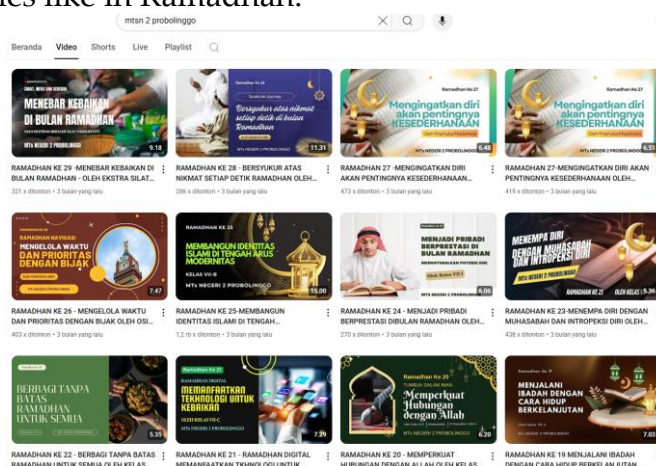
es like in Ramadhan.

mtsn 2 probolinggo

Beranda Video Shorts Live Playlist

MENEBAR KEBAIKAN DI BULAN RAMADHAN
9.18
RAMADHAN KE 29 -MENEBAR KEBAIKAN DI BULAN RAMADHAN - OLEH EKSTRA SILAT...
321 x ditonton • 3 bulan yang lalu

Bersyukur atas nikmat setiap detik di bulan Ramadhan
11.31
RAMADHAN KE 28 - BERSYUKUR ATAS NIKMAT SETIAP DETIK RAMADHAN OLEH...
286 x ditonton • 3 bulan yang lalu

Mengingatkan diri akan pentingnya KESEDERHANAAN
6.48
RAMADHAN 27 -MENGINGATKAN DIRI AKAN PENTINGNYA KESEDERHANAAN...
473 x ditonton • 3 bulan yang lalu

Mengingatkan diri akan pentingnya KESEDERHANAAN
6.51
RAMADHAN 27-MENGINGATKAN DIRI AKAN PENTINGNYA KESEDERHANAAN OLEH...
419 x ditonton • 3 bulan yang lalu

MENGELOLA WAKTU DAN PRIORITAS DENGAN BIJAK
7.47
RAMADHAN KE 26 - MENGELOLA WAKTU DAN PRIORITAS DENGAN BIJAK OLEH OSI...
403 x ditonton • 3 bulan yang lalu

MEMBANGUN IDENTITAS ISLAMI DI TENGAH ARUS MODERNITAS
MTs NEGERI 2 PROBOLINGGO
15.00
RAMADHAN KE 25-MEMBANGUN IDENTITAS ISLAMI DI TENGAH...
1,2 rb x ditonton • 3 bulan yang lalu

MENJADI PRIBADI BERPRESTASI DI BULAN RAMADHAN
6.06
RAMADHAN KE 24 - MENJADI PRIBADI BERPRESTASI DIBULAN RAMADHAN OLEH...
270 x ditonton • 3 bulan yang lalu

MENEMPA DIRI DENGAN MUHASABAH DAN INTROPEKSI DIRI
5.36
RAMADHAN KE 23-MENEMPA DIRI DENGAN MUHASABAH DAN INTROPEKSI DIRI OLEH...
438 x ditonton • 3 bulan yang lalu

BERBAGI TANPA BATAS RAMADHAN UNTUK SEMUA
5.35
RAMADHAN KE 22 - BERBAGI TANPA BATAS RAMADHAN UNTUK SEMUA OLEH KELAS...

MEMANFAATKAN TEKNOLOGI UNTUK KEBAIKAN
7.39
RAMADHAN KE 21 - RAMADHAN DIGITAL MEMANFAATKAN TEKNOLOGI UNTUK...

Memperkuat Hubungan dengan Allah
6.20
RAMADHAN KE 20 - MEMPERKUAT HUBUNGAN DENGAN ALLAH OLEH KELAS...

MENJALANI IBADAH DENGAN CARA HIDUP BERKELANJUTAN
7.03
RAMADHAN KE 19 MENJALANI IBADAH DENGAN CARA HIDUP BERKELANJUTAN...